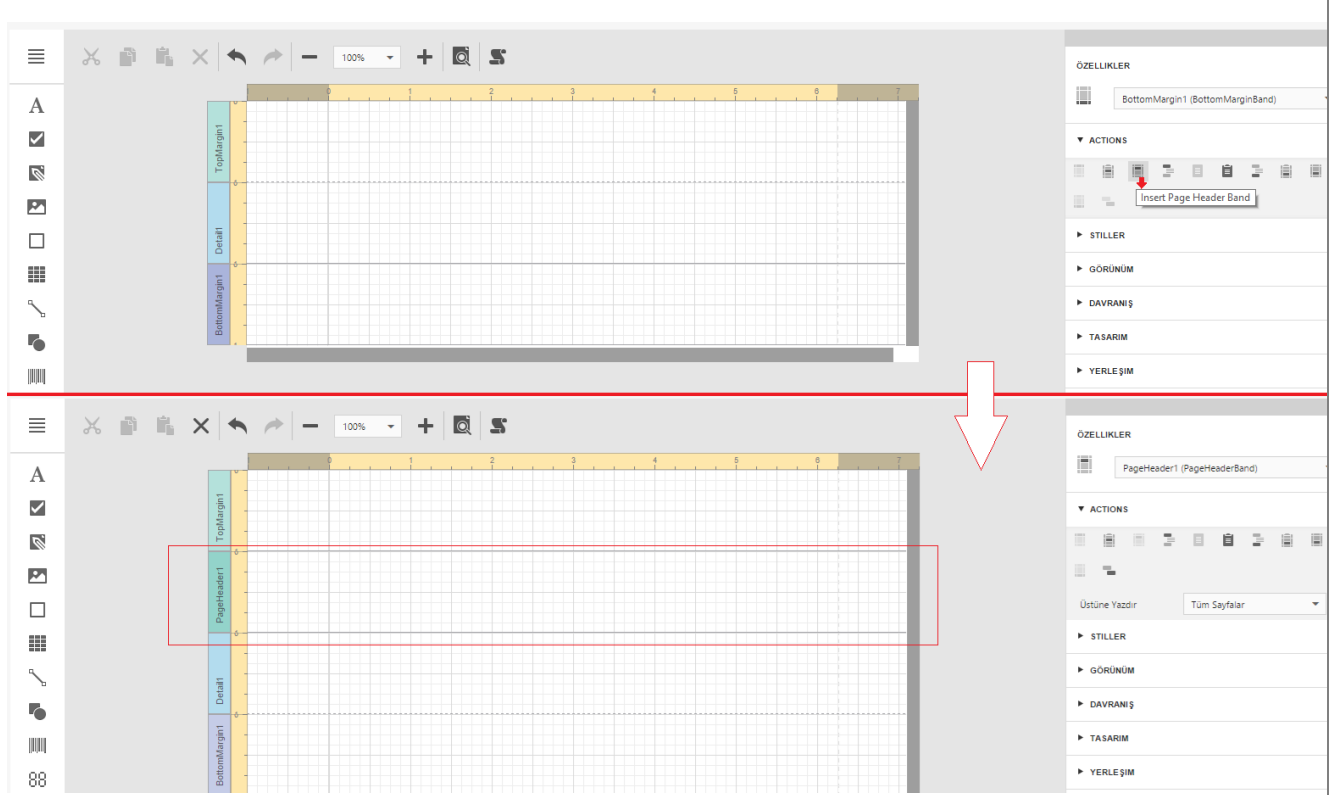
100%

0 1 2 3 4 5 6 7

TopMargin1

Detail1

BottomMargin1

ÖZELLIKLER

BottomMargin1 (BottomMarginBand)

▼ ACTIONS

Insert Page Header Band

▸ STILLER

▸ GÖRÜNÜM

▸ DAVRANIŞ

▸ TASARIM

▸ YERLEŞIM

100%

0 1 2 3 4 5 6 7

TopMargin1

PageHeader1

Detail1

BottomMargin1

88

ÖZELLIKLER

PageHeader1 (PageHeaderBand)

▼ ACTIONS

Üstüne Yazdir

Tüm Sayfalar

▸ STILLER

▸ GÖRÜNÜM

▸ DAVRANIŞ

▸ TASARIM

▸ YERLEŞIM